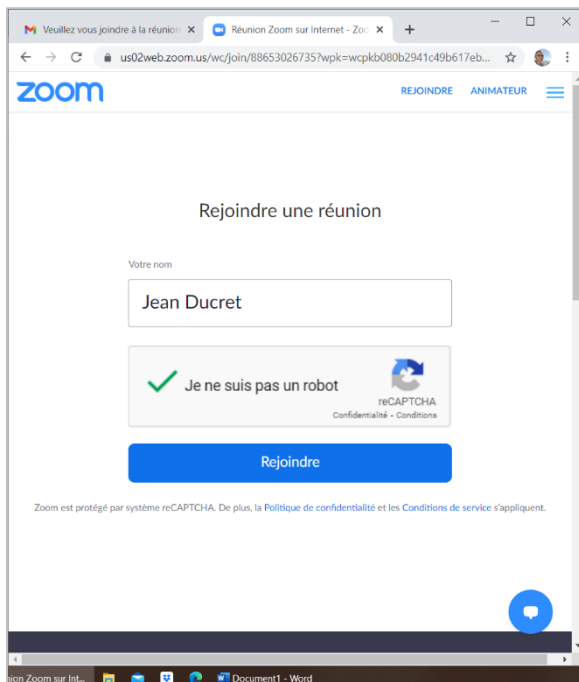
Veuillez vous joindre à la réunion ×
Réunion Zoom sur Internet - Zoo ×
+
us02web.zoom.us/wc/join/88653026735?wpk=wcpkb080b2941c49b617eb...
zoom
REJOINDRE
ANIMATEUR

Rejoindre une réunion

Votre nom
Jean Ducret

Je ne suis pas un robot
reCAPTCHA
Confidentialité - Conditions

Rejoindre

Zoom est protégé par système reCAPTCHA. De plus, la Politique de confidentialité et les Conditions de service s'appliquent.

union Zoom sur Int...
Document1 - Word